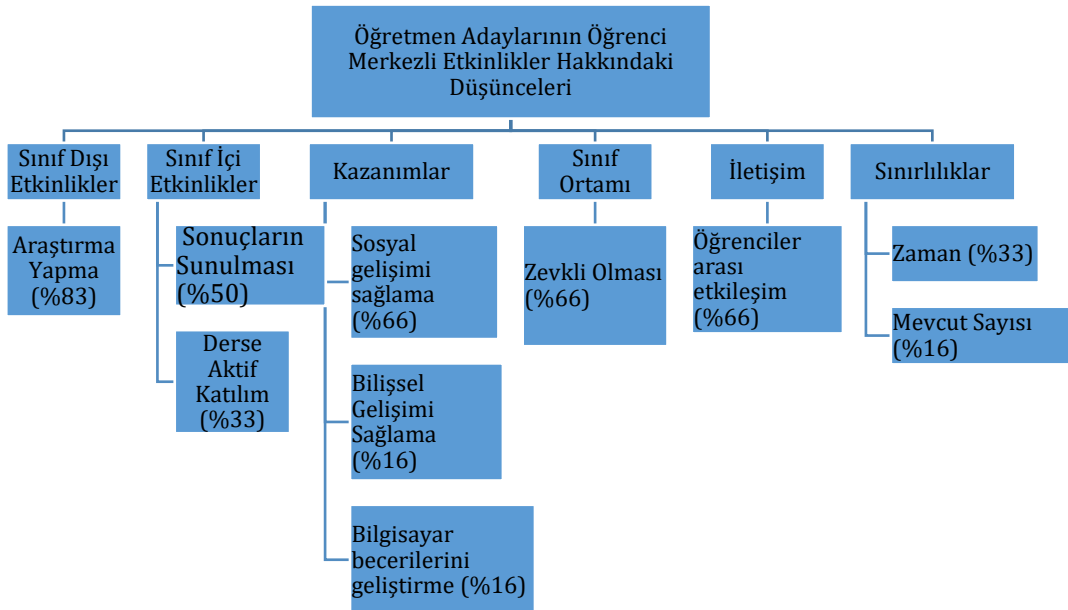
Öğretmen Adaylarının Öğrenci Merkezli Etkinlikler Hakkındaki Düşünceleri

Sınıf Dışı Etkinlikler

Araştırma Yapma (%83)

Sınıf İçi Etkinlikler

Sonuçların Sunulması (%50)

Derse Aktif Katılım (%33)

Kazanımlar

Sosyal gelişimi sağlama (%66)

Bilişsel Gelişimi Sağlama (%16)

Bilgisayar becerilerini geliştirme (%16)

Sınıf Ortamı

Zevkli Olması (%66)

İletişim

Öğrenciler arası etkileşim (%66)

Sınırlılıklar

Zaman (%33)

Mevcut Sayısı (%16)